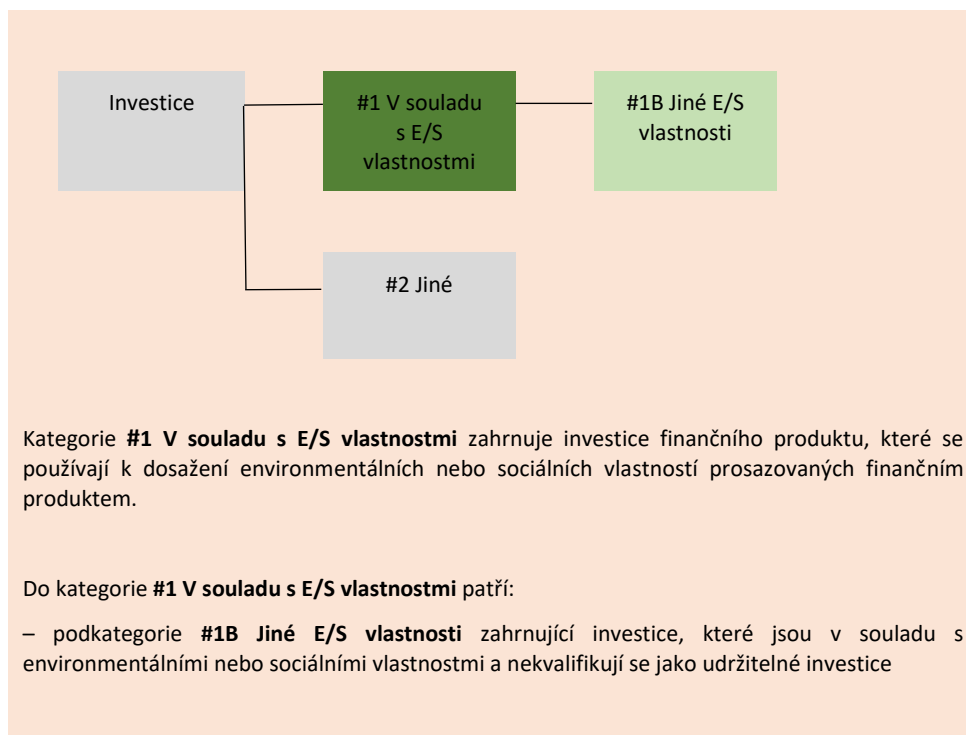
Investice

#1 V souladu s E/S vlastnostmi

#1B Jiné E/S vlastnosti

#2 Jiné

Kategorie **#1 V souladu s E/S vlastnostmi** zahrnuje investice finančního produktu, které se používají k dosažení environmentálních nebo sociálních vlastností prosazovaných finančním produktem.

Do kategorie **#1 V souladu s E/S vlastnostmi** patří:

– podkategorie **#1B Jiné E/S vlastnosti** zahrnující investice, které jsou v souladu s environmentálními nebo sociálními vlastnostmi a nekvalifikují se jako udržitelné investice